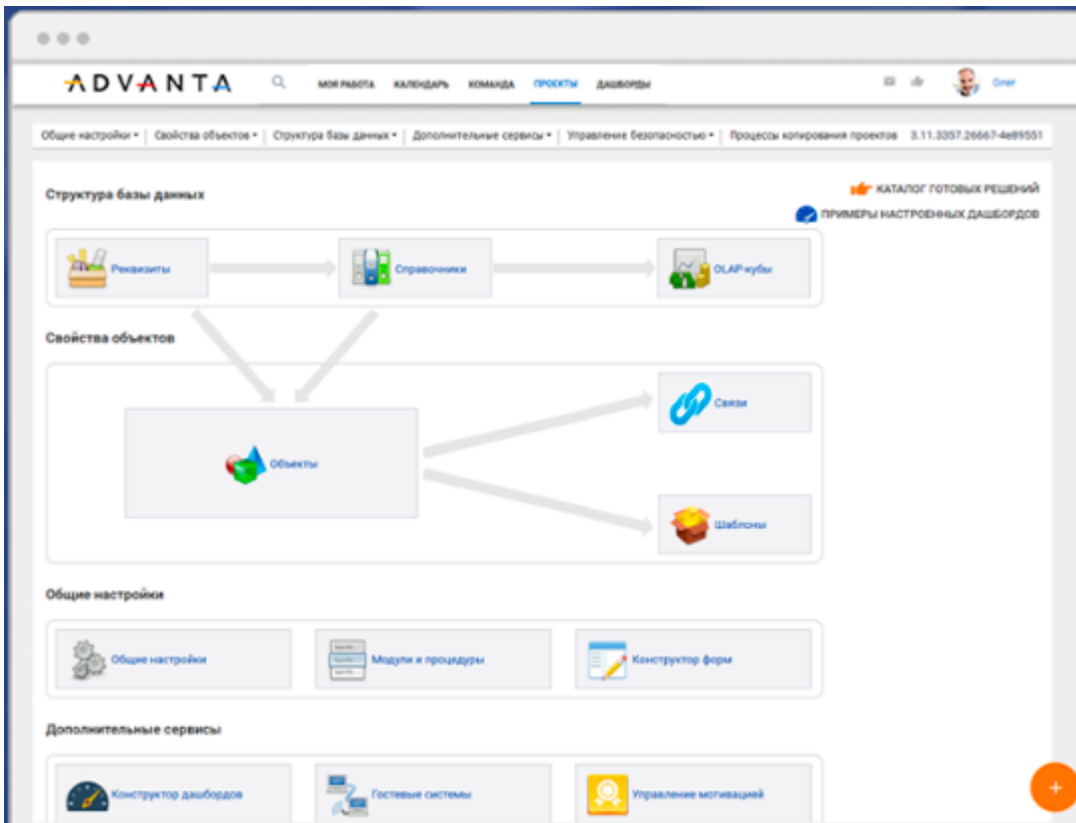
ADVANTA

МОЯ РАБОТА КАЛЕНДАРЬ КОМАНДА ПРОЕКТЫ ДАШБОРДЫ

Олег

Общие настройки ▾ | Свойства объектов ▾ | Структура базы данных ▾ | Дополнительные сервисы ▾ | Управление безопасностью ▾ | Процессы копирования проектов 3.11.3357.26667-4e89551

Структура базы данных

КАТАЛОГ ГОТОВЫХ РЕШЕНИЙ

ПРИМЕРЫ НАСТРОЕННЫХ ДАШБОРДОВ

Реквизиты

Справочники

OLAP-кубы

Свойства объектов

Связи

Объекты

Шаблоны

Общие настройки

Общие настройки

Модули и процедуры

Конструктор форм

Дополнительные сервисы

Конструктор дашбордов

Гостевые системы

Управление мотивацией

+